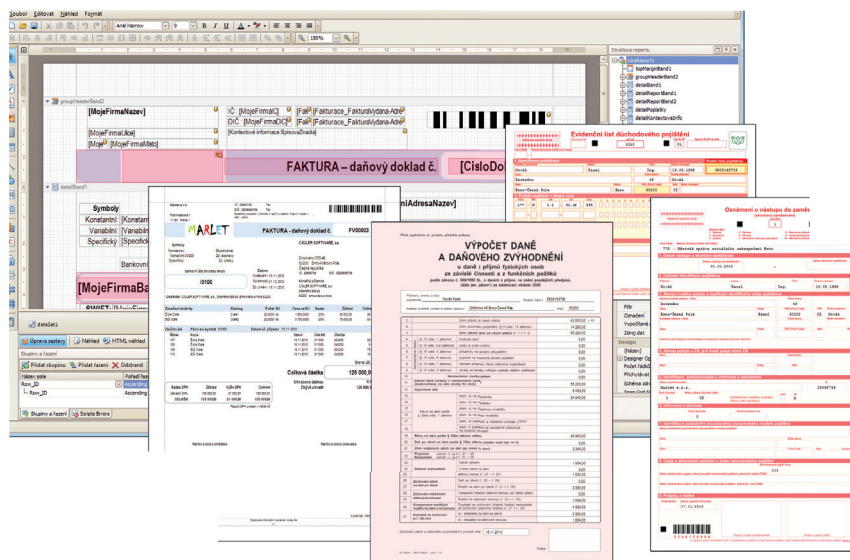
Soubor Editovat Náhled Formát

Arial Narrow 9

150%

Struktura reportu

topMarginBand1
groupHeaderBand2
detailBand1
detailReportBand1
detailReportBand2
detailPoplatky
detailKontaktovaInfo

groupHeaderBand2

[MojeFirmaNazev]
IČ: [MojeFirmaIC]
DIČ: [MojeFirmaDIC]
[Fakturace_FakturaVydana-Adr]
[Fakturace_FakturaVydana-Adr]
[MojeFirmaUlice]
Kontaktní informace SpisovaZnacka
[Moje] [MojeFirmaMisto]

FAKTURA – daňový doklad č.
[CisloDo

detailBand1

Symboly
Konstantní
Variabilní
Specifický

Bankovní

[MojeFirmaBa

dataSet1

Úprava sestavy
Náhled
HTML náhled

Skupiny a řazení
Přidat skupinu
Přidat řazení
Odstranit

Název pole
Rozi_ID
Row_ID
Ascending

Skupiny a řazení
Scripts Errors

MARLET
FAKTURA - daňový doklad č.
FV00003
CÍGLER SOFTWARE, a.s.
Celková částka
126 000,00

VÝPOČET DANĚ A DAŇOVÉHO ZVÝHODNĚNÍ
z příjmů fyzických osob ze závislé činnosti a z funkčních požitků

Evidenční list důchodového pojištění

Oznámení o nástupu do zaměstnání

Filtr
Design